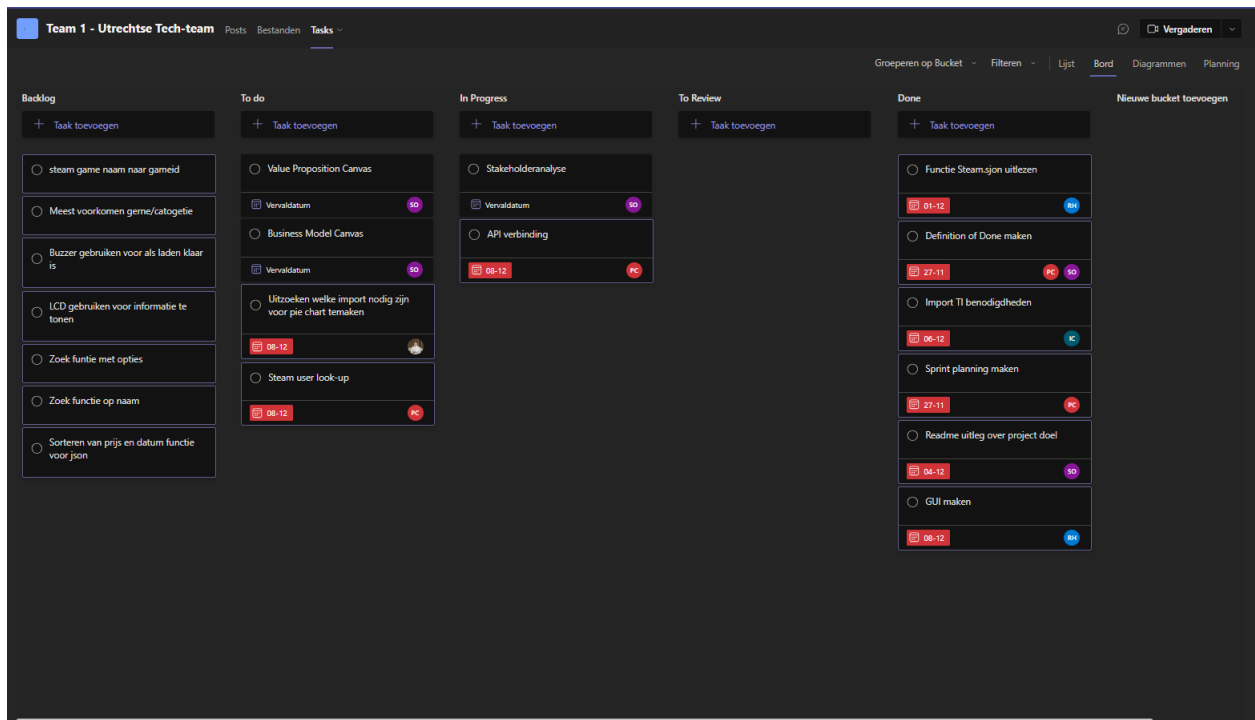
Team 1 - Utrechtse Tech-team Posts Bestanden Tasks

Vergaderen

Groeperen op Bucket Filteren Lijst Bord Diagrammen Planning

Backlog
+ Taak toevoegen
steam game naam naar gameid
Meest voorkomen gerne/catogetie
Buzzer gebruiken voor als laden klaar is
LCD gebruiken voor informatie te tonen
Zoek funtie met opties
Zoek functie op naam
Sorteren van prijs en datum functie voor json

To do
+ Taak toevoegen
Value Proposition Canvas
Vervaldatum SO
Business Model Canvas
Vervaldatum SO
Uitzoeken welke import nodig zijn voor pie chart temaken
08-12
Steam user look-up
08-12 PC

In Progress
+ Taak toevoegen
Stakeholderanalyse
Vervaldatum SO
API verbinding
08-12 PC

To Review
+ Taak toevoegen

Done
+ Taak toevoegen
Functie Steam.sjon uitlezen
01-12 RH
Definition of Done maken
27-11 PC SO
Import TI benodigdheden
06-12 IC
Sprint planning maken
27-11 PC
Readme uitleg over project doel
04-12 SO
GUI maken
08-12 RH

Nieuwe bucket toevoegen